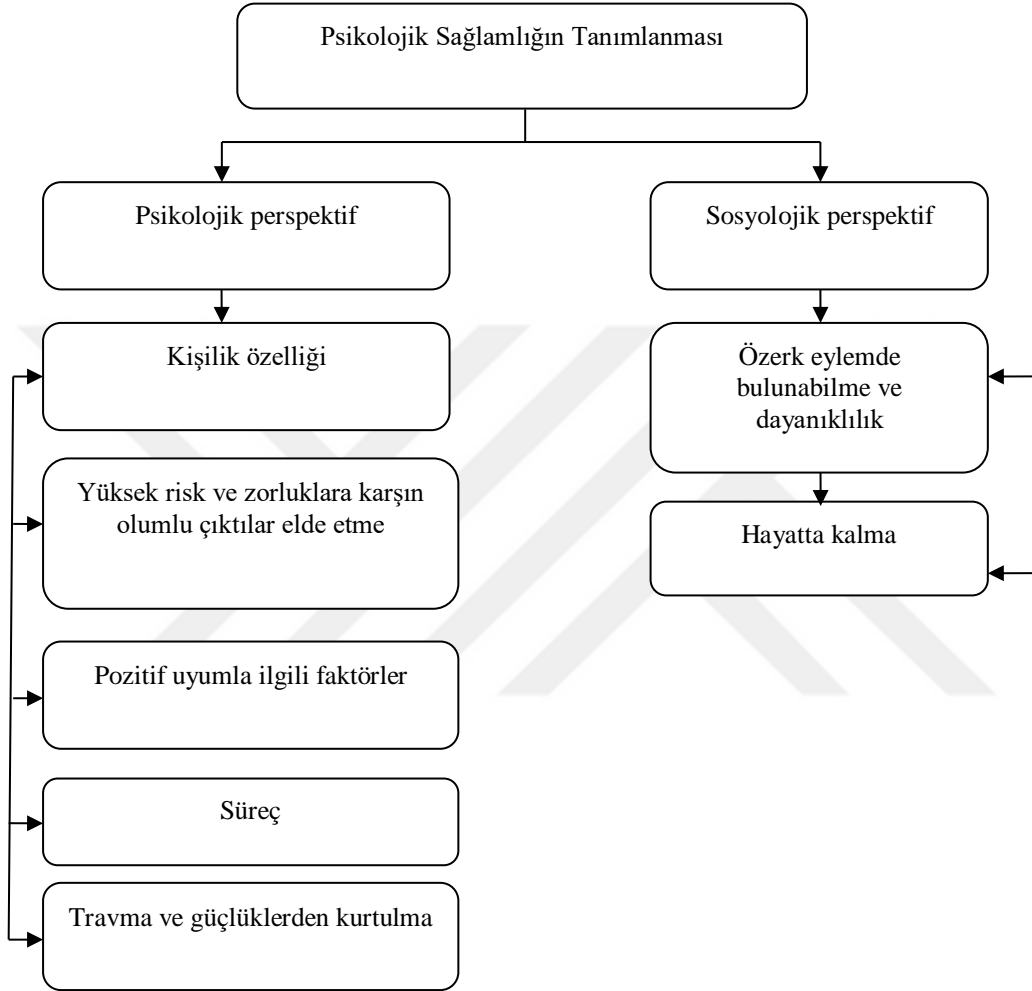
Psikolojik Sağlamlığın Tanımlanması

Psikolojik perspektif

Sosyolojik perspektif

Kişilik özelliği

Yüksek risk ve zorluklara karşın olumlu çıktılar elde etme

Pozitif uyumla ilgili faktörler

Süreç

Travma ve güçlüklerden kurtulma

Özerk eylemde bulunabilme ve dayanıklılık

Hayatta kalma